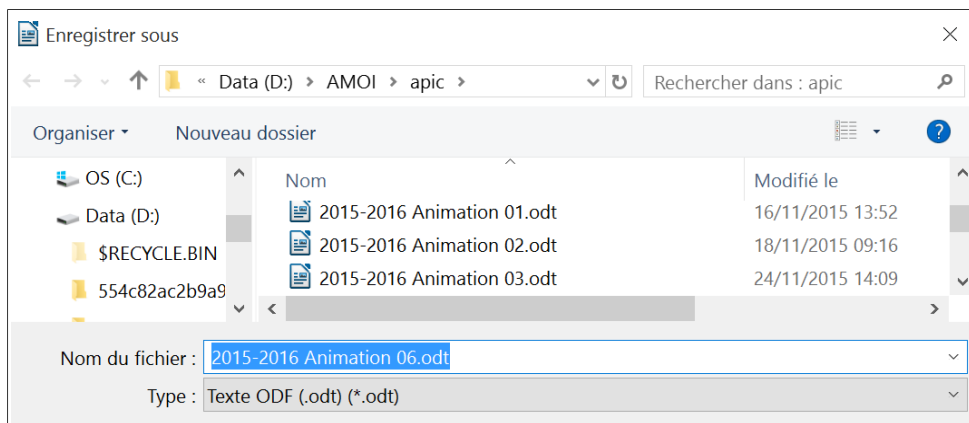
Enregistrer sous

« Data (D:) › AMOI › apic ›

Rechercher dans : apic

Organiser ▾ Nouveau dossier

OS (C:)
Data (D:)
$RECYCLE.BIN
554c82ac2b9a9

| Nom | Modifié le |
|---|---|
| 2015-2016 Animation 01.odt | 16/11/2015 13:52 |
| 2015-2016 Animation 02.odt | 18/11/2015 09:16 |
| 2015-2016 Animation 03.odt | 24/11/2015 14:09 |

Nom du fichier : 2015-2016 Animation 06.odt

Type : Texte ODF (.odt) (*.odt)